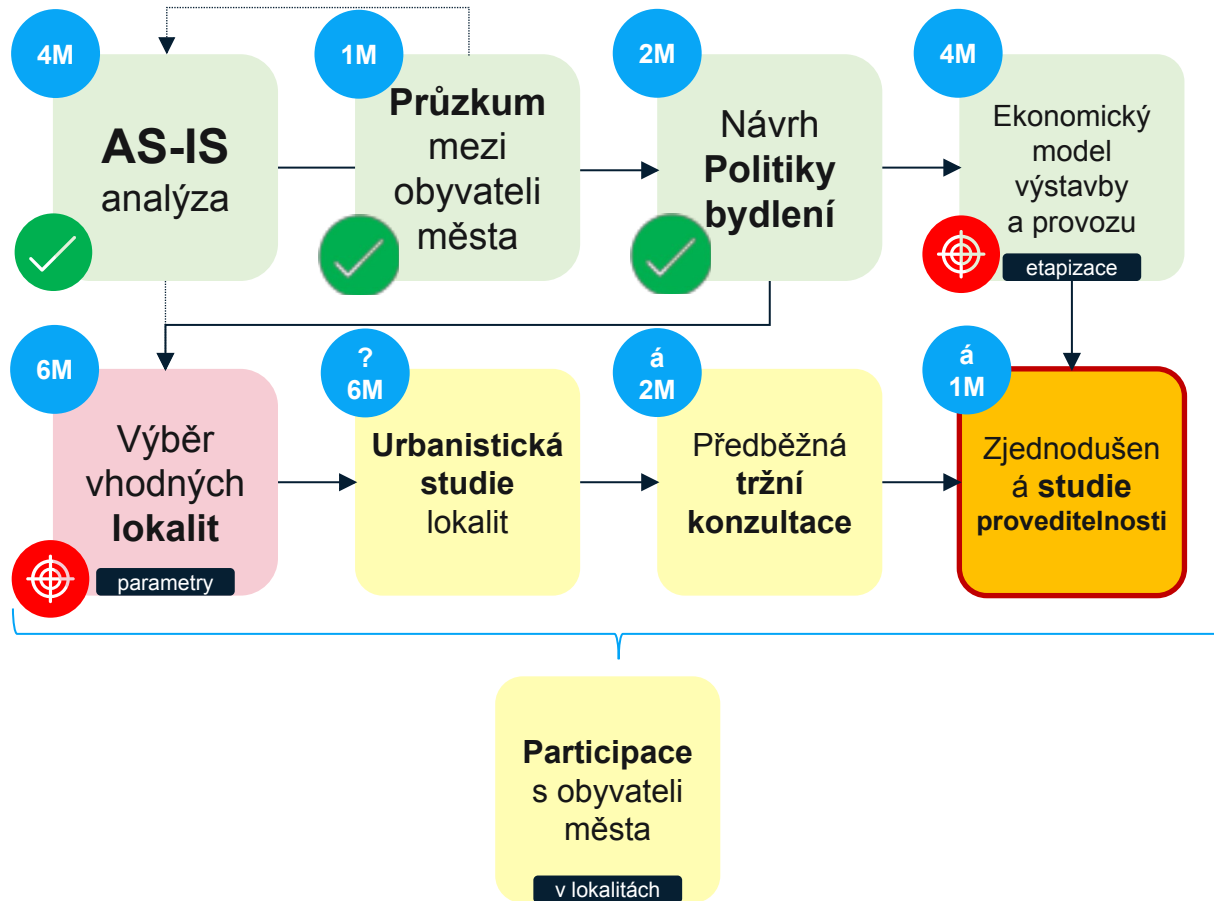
4M
AS-IS analýza

1M
Průzkum mezi obyvateli města

2M
Návrh Politiky bydlení

4M
Ekonomický model výstavby a provozu
etapizace

6M
Výběr vhodných lokalit
parametry

?
6M
Urbanistická studie lokalit

á
2M
Předběžná tržní konzultace

á
1M
Zjednodušená studie proveditelnosti

Participace s obyvateli města
v lokalitách